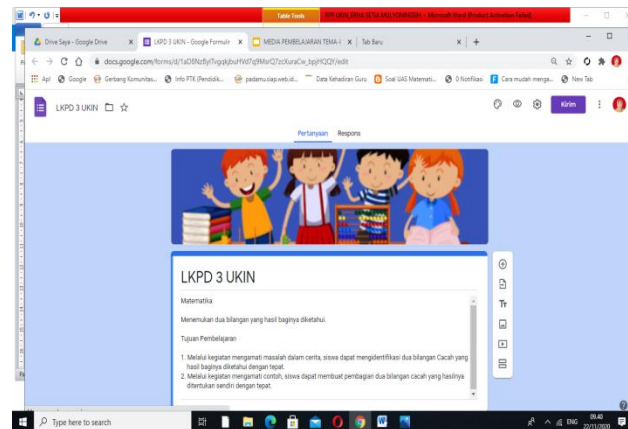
Table Tools
PPR UKIN_DWI SETIA MULYONINGSIH - Microsoft Word (Product Activation Failed)

Drive Saya - Google Drive
LKPD 3 UKIN - Google Formulir
MEDIA PEMBELAJARAN TEMA 4
Tab Baru

docs.google.com/forms/d/1aD8Nz8yiTvgqkjbuHWd7qfMlsrQ7zcXuraCw_bpjHQQY/edit

Apl
Google
Gerbang Komunitas...
Info PTK (Pendidik...
padamu.siap.web.id...
Data Kehadiran Guru
Soal UAS Matemati...
0 Notifikasi
Cara mudah menga...
New Tab

LKPD 3 UKIN

Kirim

Pertanyaan
Respons

LKPD 3 UKIN

Matematika

Menemukan dua bilangan yang hasil baginya diketahui.

Tujuan Pembelajaran

1. Melalui kegiatan mengamati masalah dalam cerita, siswa dapat mengidentifikasi dua bilangan Cacah yang hasil baginya diketahui dengan tepat.
2. Melalui kegiatan mengamati contoh, siswa dapat membuat pembagian dua bilangan cacah yang hasilnya ditentukan sendiri dengan tepat.

Tт

Type here to search
ENG
09.40
22/11/2020